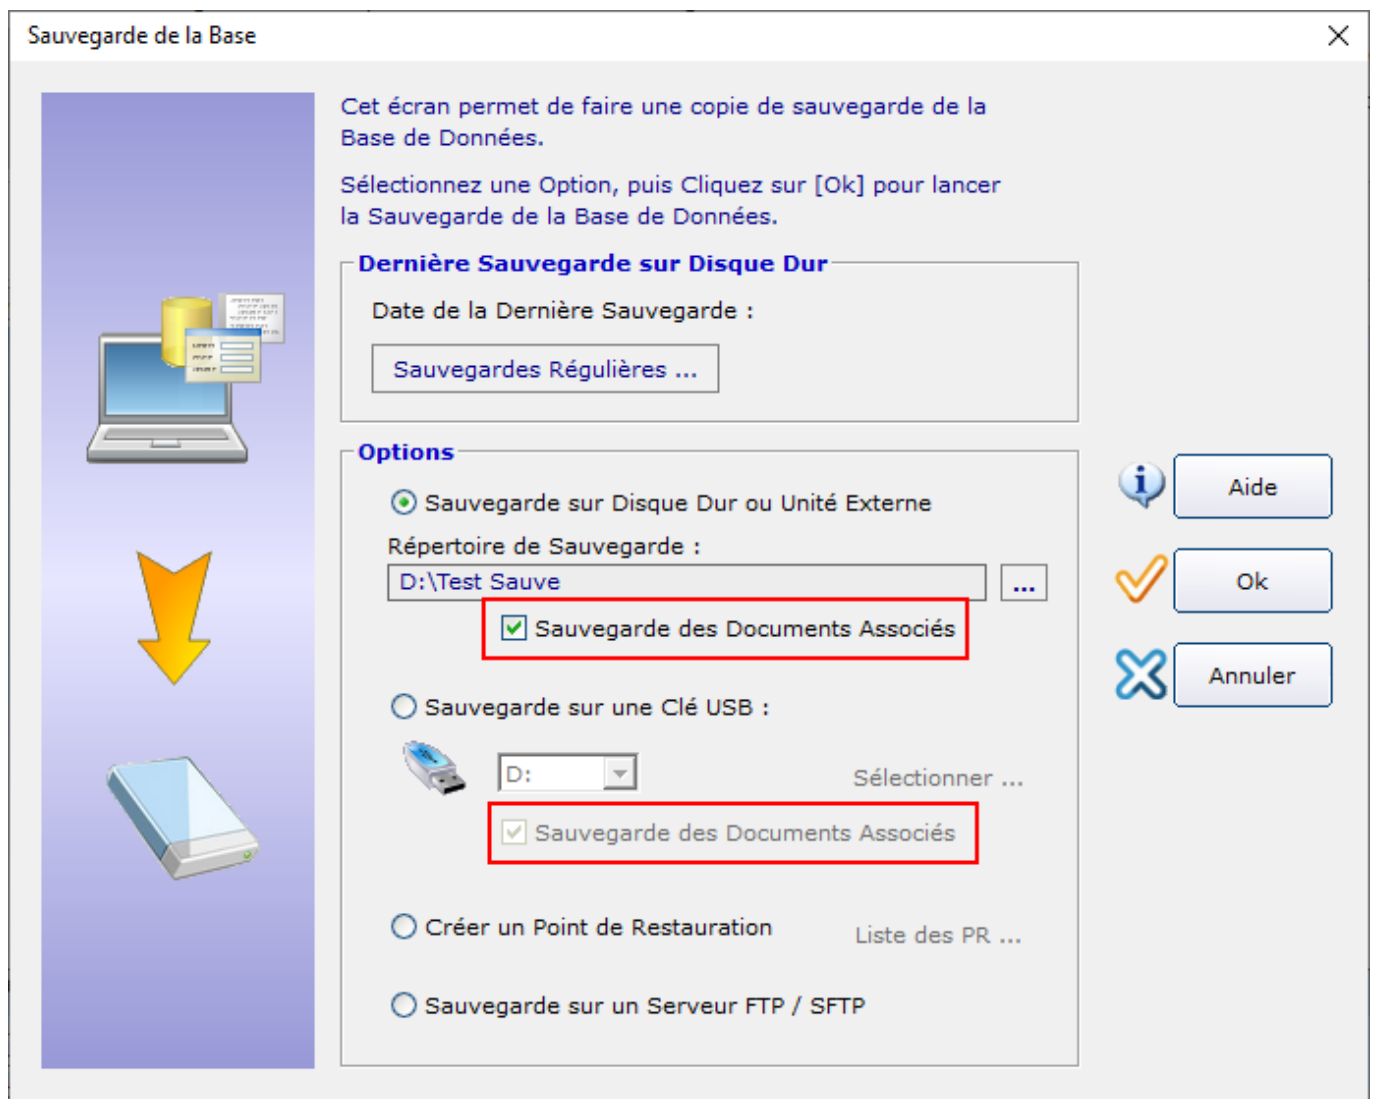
Sauvegarde de la Base

Cet écran permet de faire une copie de sauvegarde de la Base de Données.

Sélectionnez une Option, puis Cliquez sur [Ok] pour lancer la Sauvegarde de la Base de Données.

Dernière Sauvegarde sur Disque Dur

Date de la Dernière Sauvegarde :

Sauvegardes Régulières ...

Options

Sauvegarde sur Disque Dur ou Unité Externe

Répertoire de Sauvegarde :

D:\Test Sauve

...

Sauvegarde des Documents Associés

Sauvegarde sur une Clé USB :

D:

Sélectionner ...

Sauvegarde des Documents Associés

Créer un Point de Restauration

Liste des PR ...

Sauvegarde sur un Serveur FTP / SFTP

Aide

Ok

Annuler